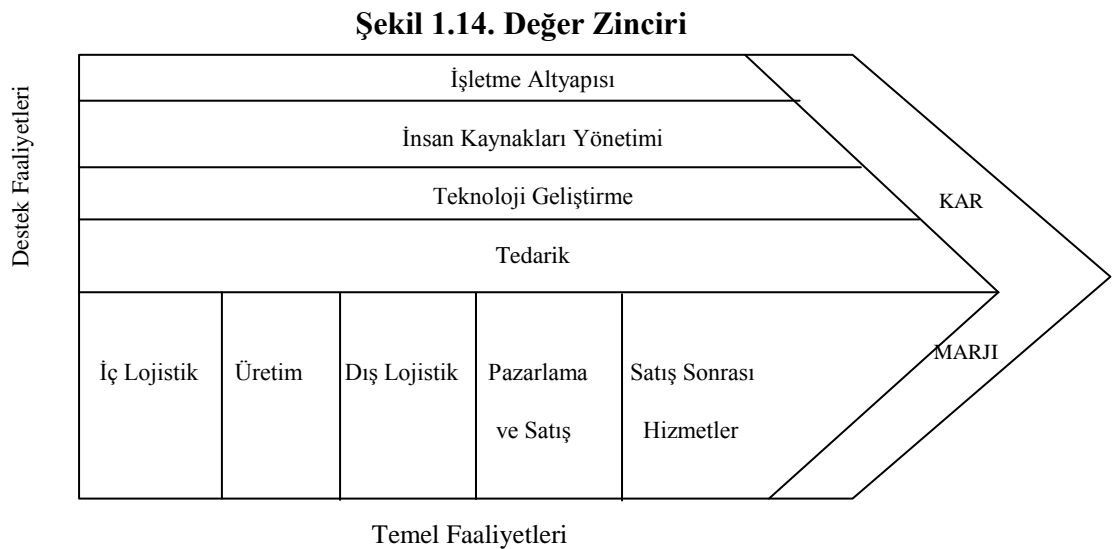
Şekil 1.14. Değer Zinciri

Destek Faaliyetleri

İşletme Altyapısı

İnsan Kaynakları Yönetimi

Teknoloji Geliştirme

Tedarik

KAR

MARJI

| İç Lojistik | Üretim | Dış Lojistik | Pazarlama ve Satış | Satış Sonrası Hizmetler |
|---|---|---|---|---|

Temel Faaliyetleri